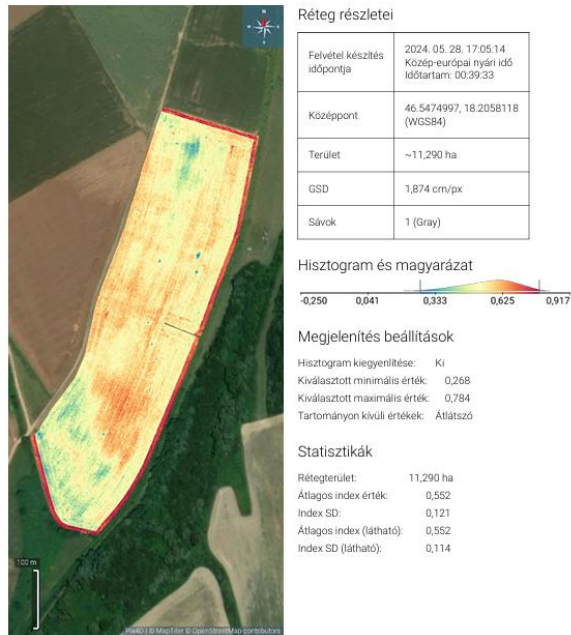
Réteg részletei

| | |
|---|---|
| Felvétel készítés időpontja | 2024. 05. 28. 17:05:14 Közép-európai nyári idő Időtartam: 00:39:33 |
| Középpont | 46.5474997, 18.2058118 (WGS84) |
| Terület | ~11,290 ha |
| GSD | 1,874 cm/px |
| Sávok | 1 (Gray) |

Hisztogram és magyarázat

-0,250 0,041 0,333 0,625 0,917

Megjelenítés beállítások

Hisztogram kiegyenlítése: Ki
Kiválasztott minimális érték: 0,268
Kiválasztott maximális érték: 0,784
Tartományon kívüli értékek: Átlátszó

Statisztikák

Rétegterület: 11,290 ha
Átlagos index érték: 0,552
Index SD: 0,121
Átlagos index (látható): 0,552
Index SD (látható): 0,114

100 m

Pix4D | © MapTiler © OpenStreetMap contributors